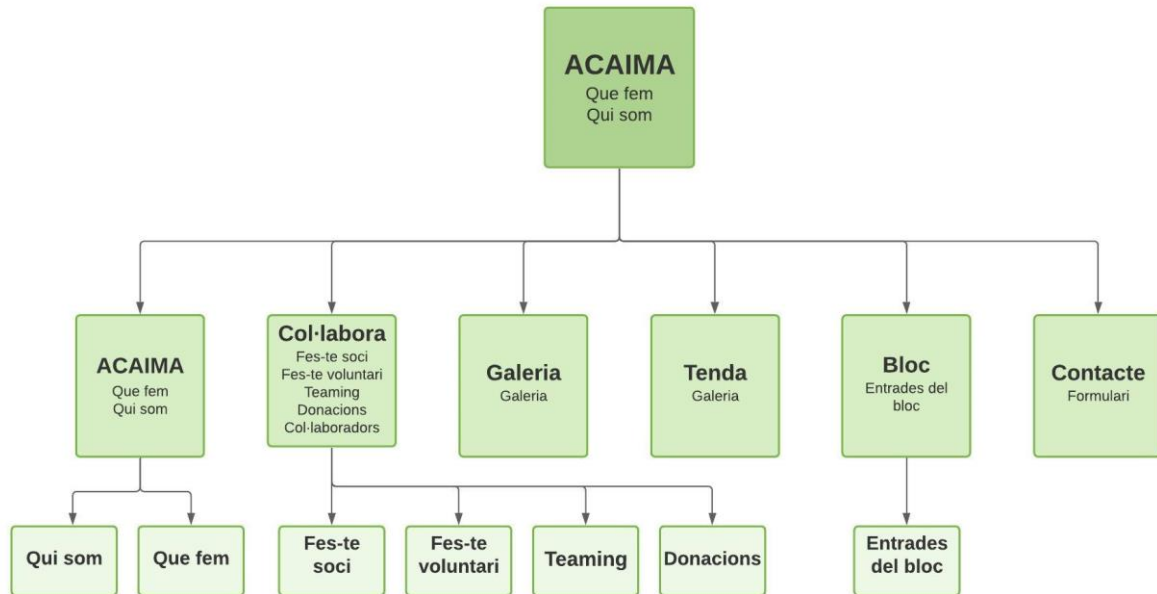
ACAIMA
Que fem
Qui som

ACAIMA
Que fem
Qui som

Col·labora
Fes-te soci
Fes-te voluntari
Teaming
Donacions
Col·laboradors

Galeria
Galeria

Tenda
Galeria

Bloc
Entrades del bloc

Contacte
Formulari

Qui som

Que fem

Fes-te soci

Fes-te voluntari

Teaming

Donacions

Entrades del bloc